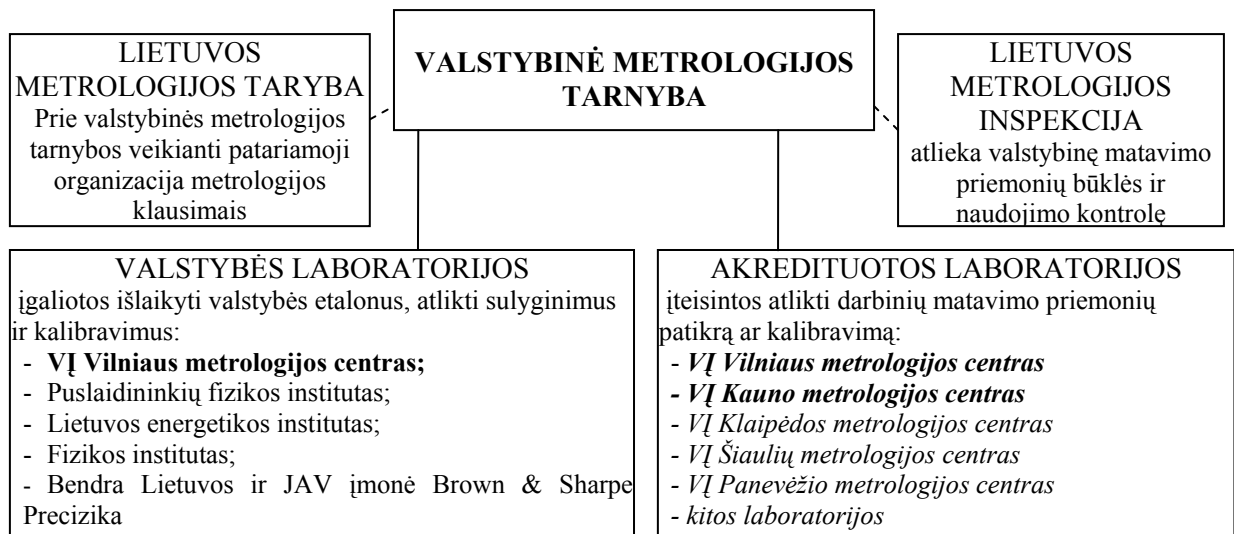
LIETUVOS METROLOGIJOS TARYBA
Prie valstybinės metrologijos tarnybos veikianti patariamoji organizacija metrologijos klausimais

VALSTYBINĖ METROLOGIJOS TARNYBA

LIETUVOS METROLOGIJOS INSPEKCIJA
atlieka valstybinę matavimo priemonių būklės ir naudojimo kontrolę

VALSTYBĖS LABORATORIJOS
įgaliotos išlaikyti valstybės etalonus, atlikti sulyginimus ir kalibravimus:
- VĮ Vilniaus metrologijos centras;
- Puslaidininkių fizikos institutas;
- Lietuvos energetikos institutas;
- Fizikos institutas;
- Bendra Lietuvos ir JAV įmonė Brown & Sharpe Precizika

AKREDITUOTOS LABORATORIJOS
įteisintos atlikti darbinių matavimo priemonių patikrą ar kalibravimą:
- VĮ Vilniaus metrologijos centras
- VĮ Kauno metrologijos centras
- VĮ Klaipėdos metrologijos centras
- VĮ Šiaulių metrologijos centras
- VĮ Panevėžio metrologijos centras
- kitos laboratorijos